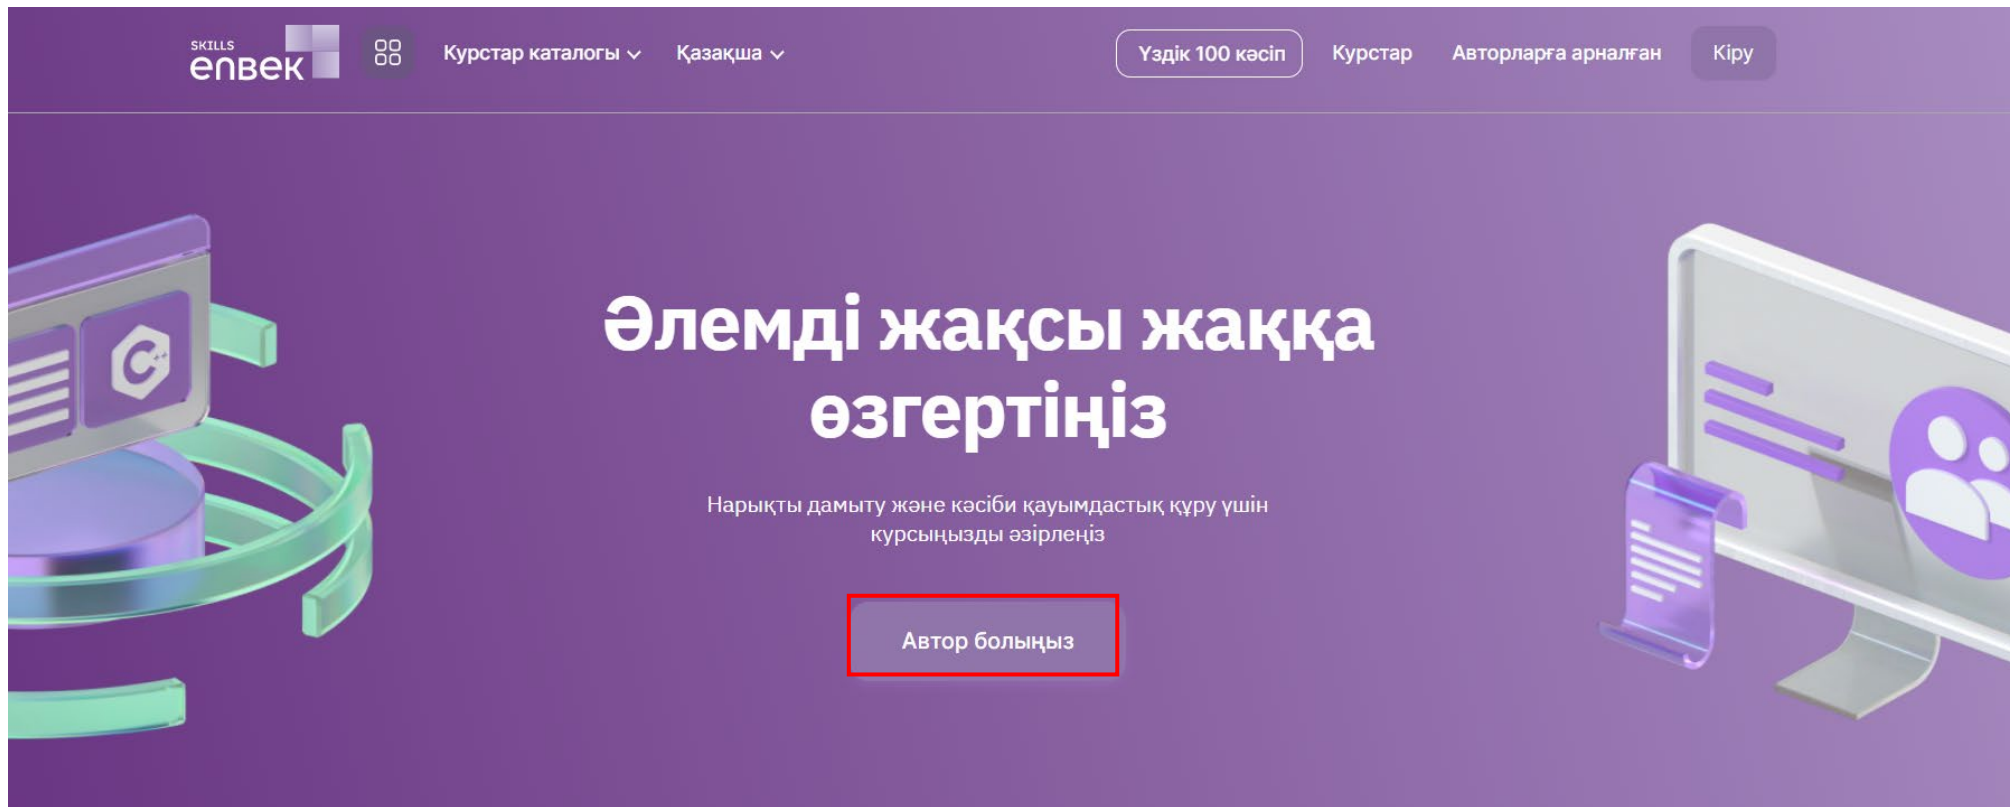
SKILLS enbek

Курстар каталогы

Қазақша

Үздік 100 кәсіп

Курстар

Авторларға арналған

Кіру

Әлемді жақсы жаққа өзгертіңіз

Нарықты дамыту және кәсіби қауымдастық құру үшін курсыңызды әзірлеңіз

Автор болыңыз